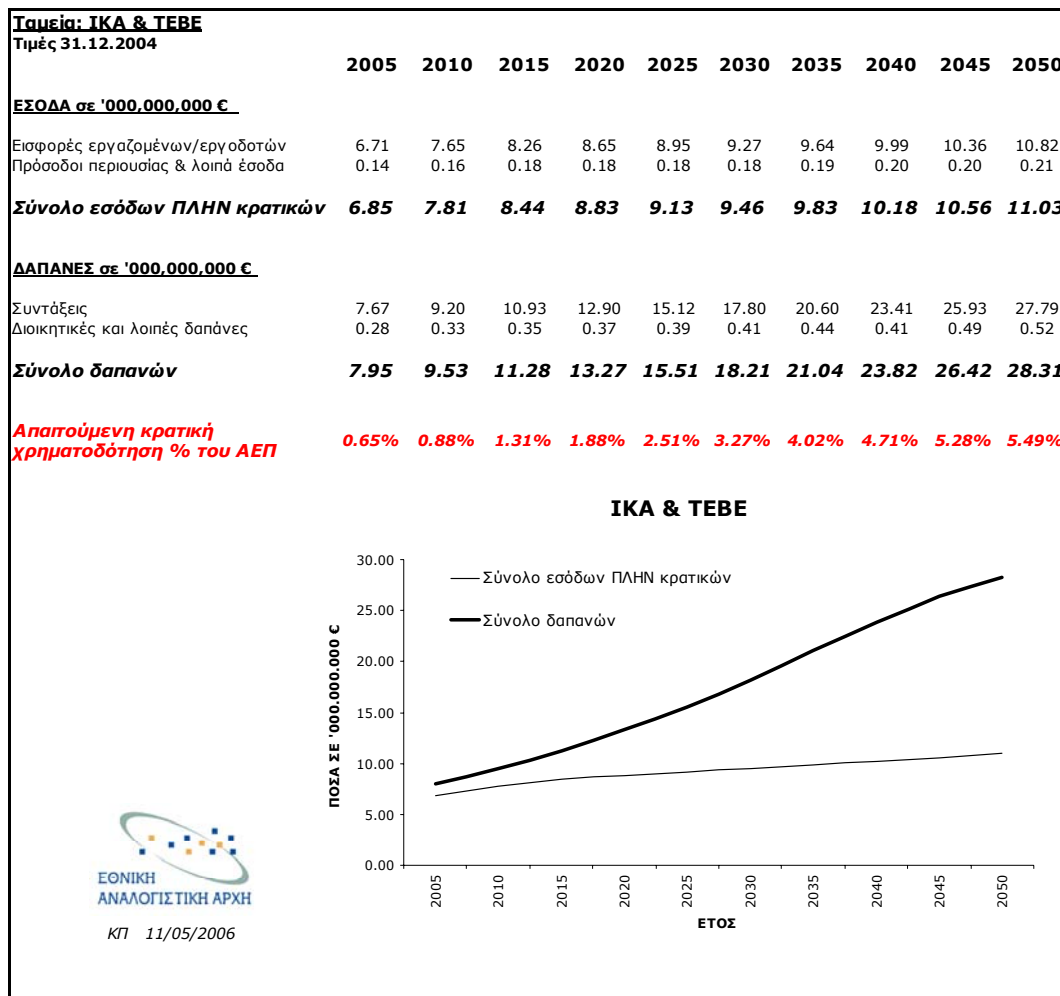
Ταμεία: ΙΚΑ & ΤΕΒΕ
Τιμές 31.12.2004

| | 2005 | 2010 | 2015 | 2020 | 2025 | 2030 | 2035 | 2040 | 2045 | 2050 |
|---|---|---|---|---|---|---|---|---|---|---|
| ΕΣΟΔΑ σε '000,000,000 € | | | | | | | | | | |
| Εισφορές εργαζομένων/εργοδοτών | 6.71 | 7.65 | 8.26 | 8.65 | 8.95 | 9.27 | 9.64 | 9.99 | 10.36 | 10.82 |
| Πρόσοδοι περιουσίας & λοιπά έσοδα | 0.14 | 0.16 | 0.18 | 0.18 | 0.18 | 0.18 | 0.19 | 0.20 | 0.20 | 0.21 |
| Σύνολο εσόδων ΠΛΗΝ κρατικών | 6.85 | 7.81 | 8.44 | 8.83 | 9.13 | 9.46 | 9.83 | 10.18 | 10.56 | 11.03 |
| ΔΑΠΑΝΕΣ σε '000,000,000 € | | | | | | | | | | |
| Συντάξεις | 7.67 | 9.20 | 10.93 | 12.90 | 15.12 | 17.80 | 20.60 | 23.41 | 25.93 | 27.79 |
| Διοικητικές και λοιπές δαπάνες | 0.28 | 0.33 | 0.35 | 0.37 | 0.39 | 0.41 | 0.44 | 0.41 | 0.49 | 0.52 |
| Σύνολο δαπανών | 7.95 | 9.53 | 11.28 | 13.27 | 15.51 | 18.21 | 21.04 | 23.82 | 26.42 | 28.31 |
| Απαιτούμενη κρατική χρηματοδότηση % του ΑΕΠ | 0.65% | 0.88% | 1.31% | 1.88% | 2.51% | 3.27% | 4.02% | 4.71% | 5.28% | 5.49% |

ΙΚΑ & ΤΕΒΕ

Σύνολο εσόδων ΠΛΗΝ κρατικών
Σύνολο δαπανών

30.00
25.00
20.00
15.00
10.00
5.00
0.00

ΠΟΣΑ ΣΕ '000.000.000 €

2005 2010 2015 2020 2025 2030 2035 2040 2045 2050

ΕΤΟΣ

ΕΘΝΙΚΗ ΑΝΑΛΟΓΙΣΤΙΚΗ ΑΡΧΗ

ΚΠ 11/05/2006